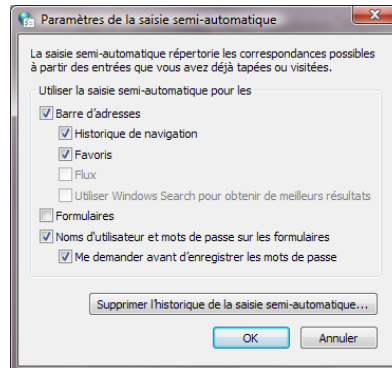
Paramètres de la saisie semi-automatique

La saisie semi-automatique répertorie les correspondances possibles à partir des entrées que vous avez déjà tapées ou visitées.

Utiliser la saisie semi-automatique pour les

Barre d'adresses

Historique de navigation

Favoris

Flux

Utiliser Windows Search pour obtenir de meilleurs résultats

Formulaires

Noms d'utilisateur et mots de passe sur les formulaires

Me demander avant d'enregistrer les mots de passe

Supprimer l'historique de la saisie semi-automatique...

OK

Annuler